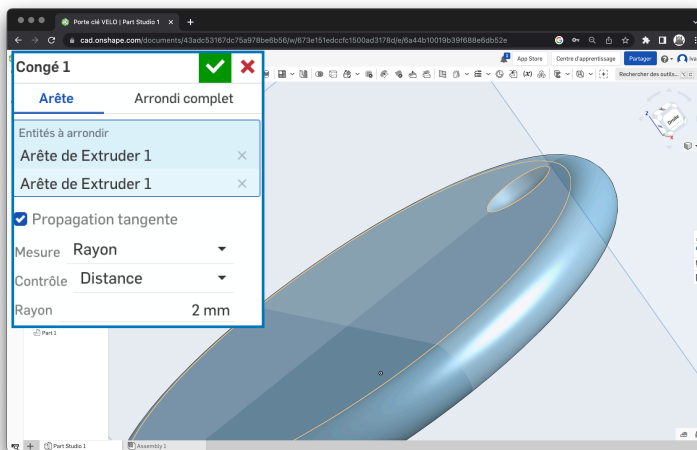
Porte clé VELO | Part Studio 1

cad.onshape.com/documents/43adc53167dc75a978be6b56/w/673e151edccfc1500ad3178d/e/6a44b10019b39f688e6db52e

App Store
Centre d'apprentissage
Partager
Rechercher des outils...

Congé 1
Arête
Arrondi complet
Entités à arrondir
Arête de Extruder 1
Arête de Extruder 1
Propagation tangente
Mesure
Rayon
Contrôle
Distance
Rayon
2 mm

Part 1

Droite

Part Studio 1
Assembly 1